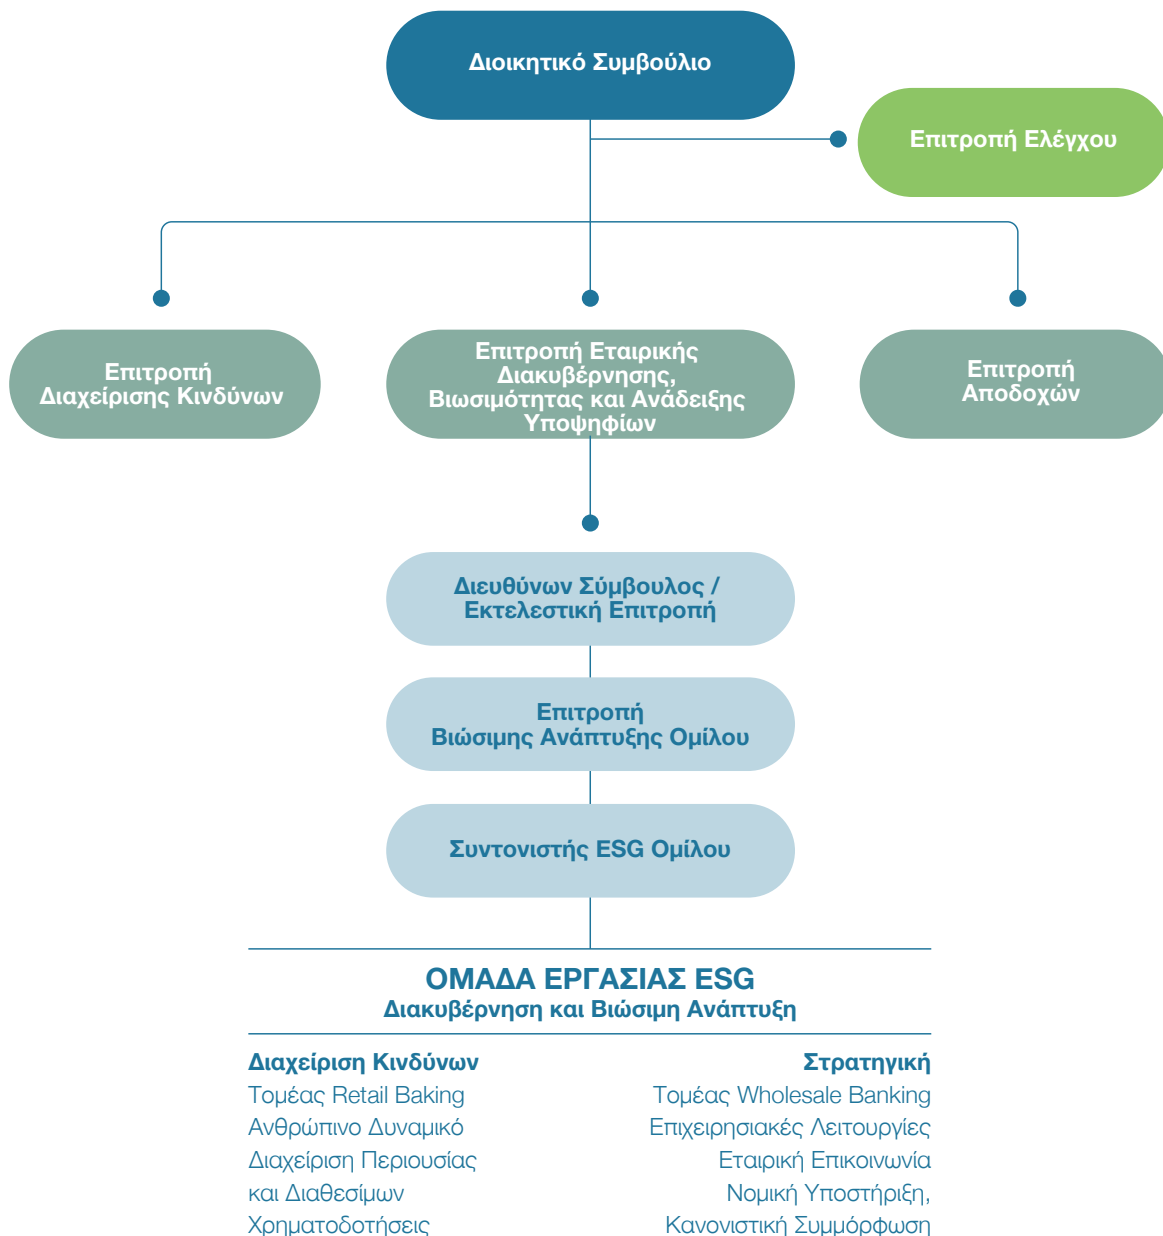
Διοικητικό Συμβούλιο

Επιτροπή Ελέγχου

Επιτροπή Διαχείρισης Κινδύνων

Επιτροπή Εταιρικής Διακυβέρνησης, Βιωσιμότητας και Ανάδειξης Υποψηφίων

Επιτροπή Αποδοχών

Διευθύνων Σύμβουλος / Εκτελεστική Επιτροπή

Επιτροπή Βιώσιμης Ανάπτυξης Ομίλου

Συντονιστής ESG Ομίλου

ΟΜΑΔΑ ΕΡΓΑΣΙΑΣ ESG
Διακυβέρνηση και Βιώσιμη Ανάπτυξη

Διαχείριση Κινδύνων
Τομέας Retail Baking
Ανθρώπινο Δυναμικό
Διαχείριση Περιουσίας και Διαθεσίμων
Χρηματοδοτήσεις

Στρατηγική
Τομέας Wholesale Banking
Επιχειρησιακές Λειτουργίες
Εταιρική Επικοινωνία
Νομική Υποστήριξη, Κανονιστική Συμμόρφωση